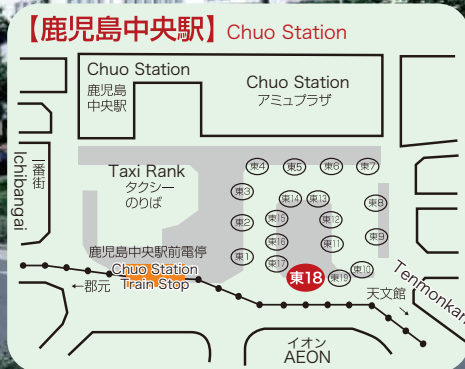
【鹿児島中央駅】Chuo Station

Chuo Station
鹿児島
中央駅

Chuo Station
アミュプラザ

一番街
Ichibangai

Taxi Rank
タクシー
のりば

東4 東5 東6 東7
東3 東14 東13 東8
東2 東15 東12
東16 東11 東9
東1 東17 東10
東18 東19

鹿児島中央駅前電停
Chuo Station
Train Stop

←郡元

天文館
Tenmonkan

イオン
AEON